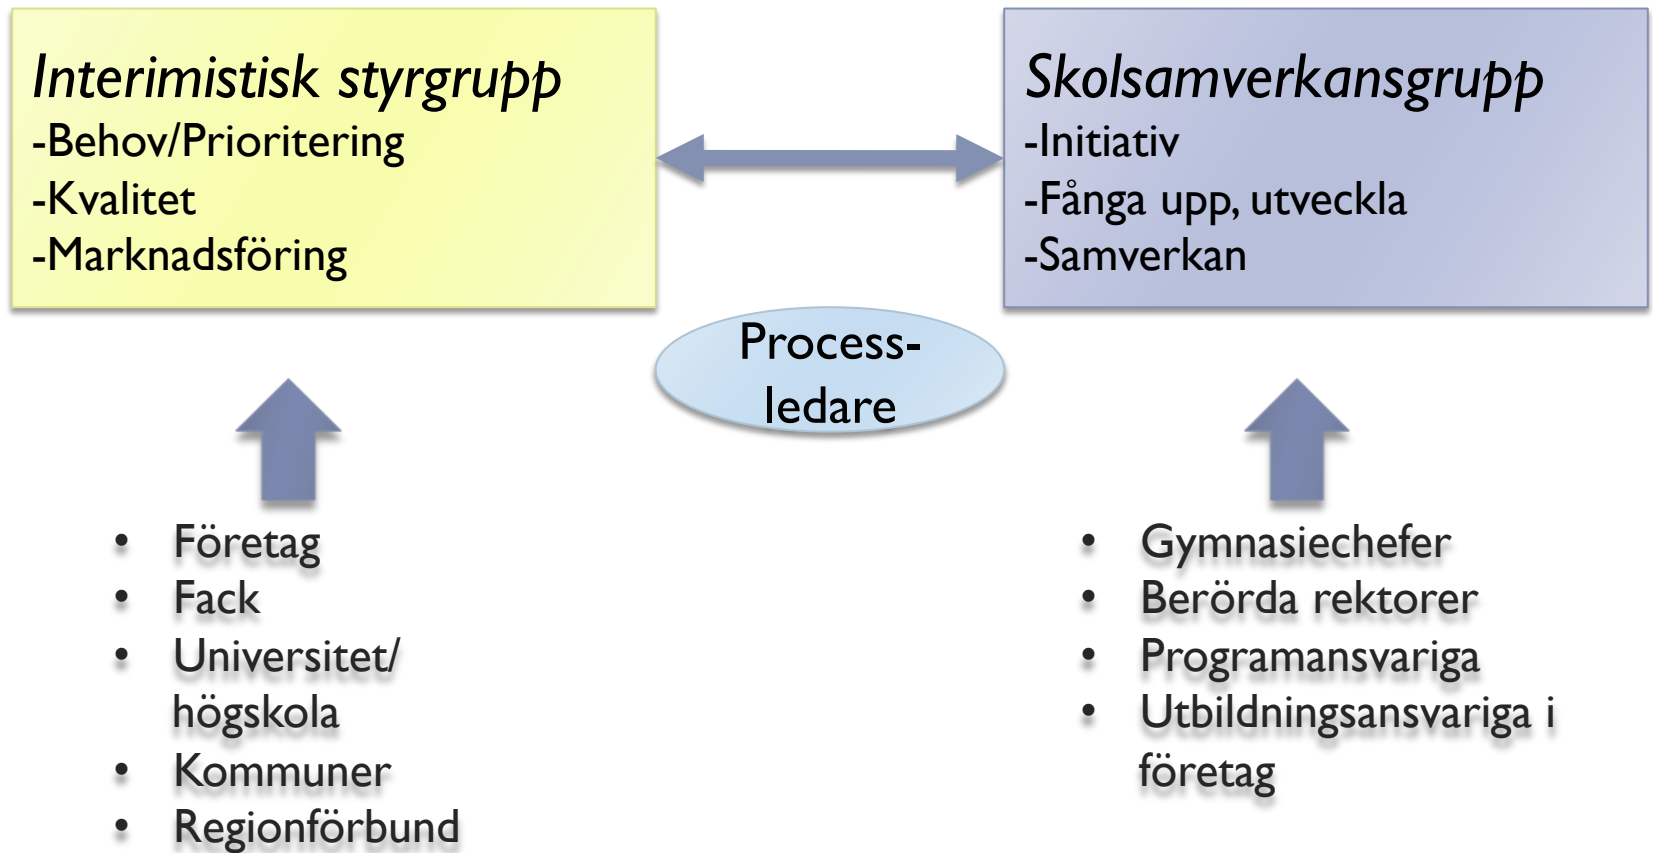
Interimistisk styrgrupp
-Behov/Prioritering
-Kvalitet
-Marknadsföring

Skolsamverkansgrupp
-Initiativ
-Fånga upp, utveckla
-Samverkan

Process-
ledare

• Företag
• Fack
• Universitet/ högskola
• Kommuner
• Regionförbund

• Gymnasiechefer
• Berörda rektorer
• Programansvariga
• Utbildningsansvariga i företag